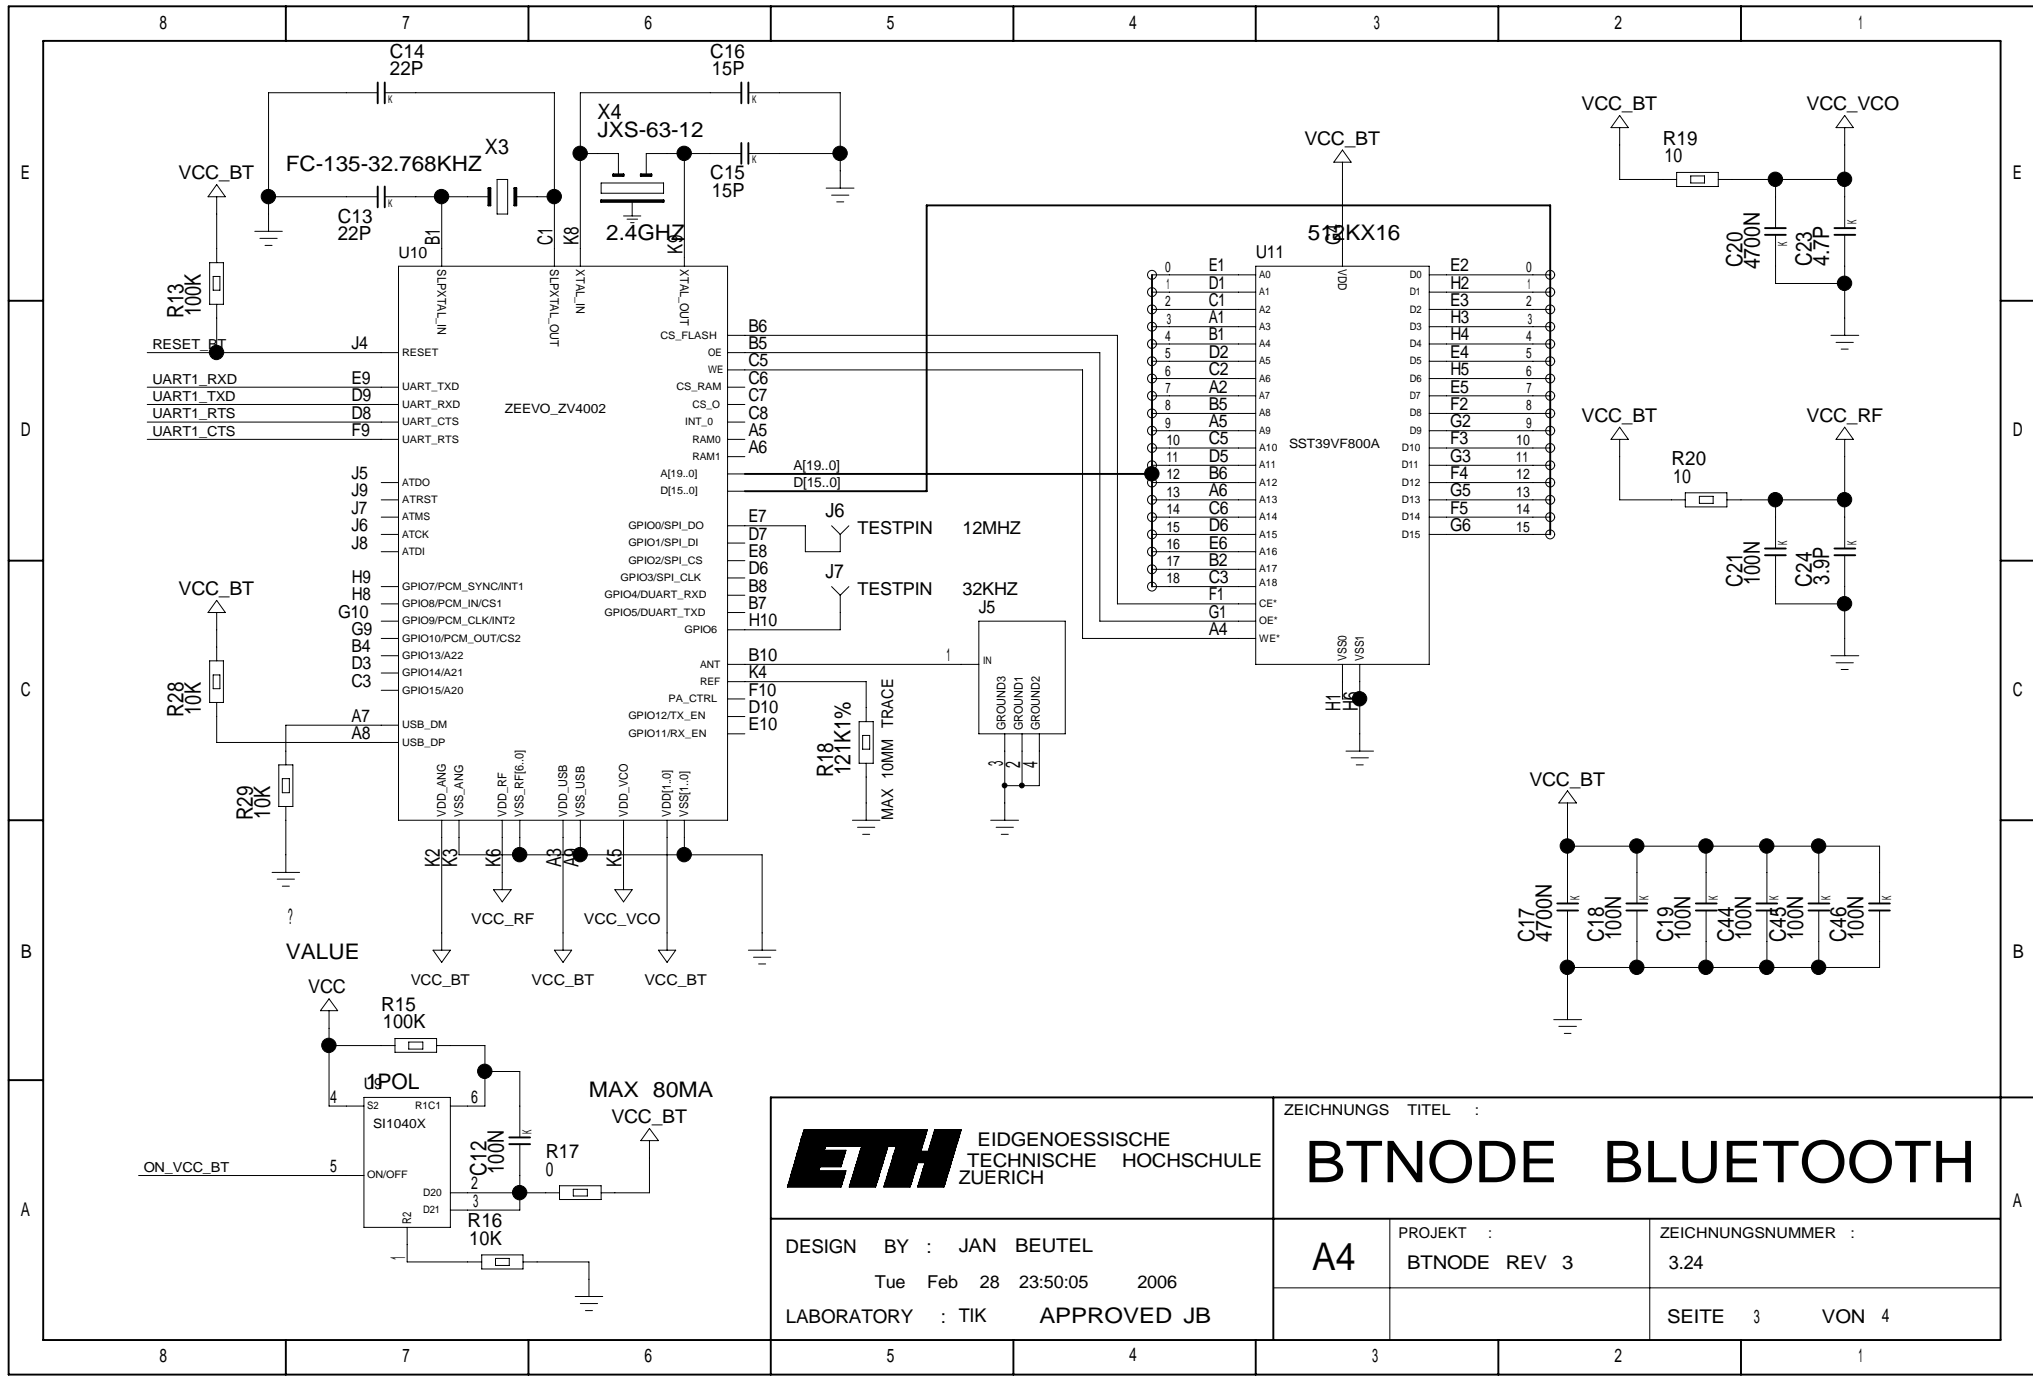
8 7 6 5 4 3 2 1

E D C B A

C14
22P

C16
15P

X4
JXS-63-12

C15
15P

FC-135-32.768KHZ X3

VCC_BT

C13
22P

2.4GHZ

U10

B1 C1 K8 K9

SLPXTAL_IN SLPXTAL_OUT XTAL_IN XTAL_OUT

R13
100K

RESET_BT J4 RESET

UART1_RXD E9 UART_TXD
UART1_TXD D9 UART_RXD
UART1_RTS D8 UART_CTS
UART1_CTS F9 UART_RTS

ZEEVO_ZV4002

CS_FLASH B6
OE B5
WE C5
CS_RAM C6
CS_O C7
INT_0 C8
RAM0 A5
RAM1 A6
A[19..0] A[19..0]
D[15..0] D[15..0]

J5 ATDO
J9 ATRST
J7 ATMS
J6 ATCK
J8 ATDI

GPIO0/SPI_DO E7
GPIO1/SPI_DI D7
GPIO2/SPI_CS E8
GPIO3/SPI_CLK D6
GPIO4/DUART_RXD B8
GPIO5/DUART_TXD B7
GPIO6 H10

J6 TESTPIN 12MHZ
J7 TESTPIN 32KHZ
J5

VCC_BT

H9 GPIO7/PCM_SYNC/INT1
H8 GPIO8/PCM_IN/CS1
G10 GPIO9/PCM_CLK/INT2
G9 GPIO10/PCM_OUT/CS2
B4 GPIO13/A22
D3 GPIO14/A21
C3 GPIO15/A20

R28
10K

A7 USB_DM
A8 USB_DP

R29
10K

ANT B10
REF K4
PA_CTRL F10
GPIO12/TX_EN D10
GPIO11/RX_EN E10

1 IN
GROUND3 GROUND1 GROUND2
3 2 4

R18
121K1%
MAX 10MM TRACE

VDD_ANG VSS_ANG VDD_RF VSS_RF[6..0] VDD_USB VSS_USB VDD_VCO VDD[1..0] VSS[1..0]

K2 K3 K6 A3 A9 K5

VCC_RF VCC_VCO

?
VALUE

VCC_BT VCC_BT VCC_BT

VCC_BT

512KX16
U11
G2
VDD

0 E1 A0
1 D1 A1
2 C1 A2
3 A1 A3
4 B1 A4
5 D2 A5
6 C2 A6
7 A2 A7
8 B5 A8
9 A5 A9
10 C5 A10
11 D5 A11
12 B6 A12
13 A6 A13
14 C6 A14
15 D6 A15
16 E6 A16
17 B2 A17
18 C3 A18
F1 CE*
G1 OE*
A4 WE*

SST39VF800A

D0 E2 0
D1 H2 1
D2 E3 2
D3 H3 3
D4 H4 4
D5 E4 5
D6 H5 6
D7 E5 7
D8 F2 8
D9 G2 9
D10 F3 10
D11 G3 11
D12 F4 12
D13 G5 13
D14 F5 14
D15 G6 15

VSS0 VSS1
H1 H6

VCC_BT VCC_VCO
R19
10
C20
4700N
C23
4.7P

VCC_BT VCC_RF
R20
10
C21
100N
C24
3.9P

VCC_BT
C17
4700N
C18
100N
C19
100N
C44
100N
C45
100N
C46
100N

VCC
R15
100K

U9
1POL
4 S2 R1C1 6
SI1040X
ON_VCC_BT 5 ON/OFF
D20 2
D21 3
R2

C12
100N

MAX 80MA
VCC_BT
R17
0

R16
10K

EIDGENOESSISCHE
TECHNISCHE HOCHSCHULE
ZUERICH

ZEICHNUNGS TITEL :
BTNODE BLUETOOTH

DESIGN BY : JAN BEUTEL
Tue Feb 28 23:50:05 2006
LABORATORY : TIK APPROVED JB

A4
PROJEKT :
BTNODE REV 3

ZEICHNUNGSNUMMER :
3.24

SEITE 3 VON 4